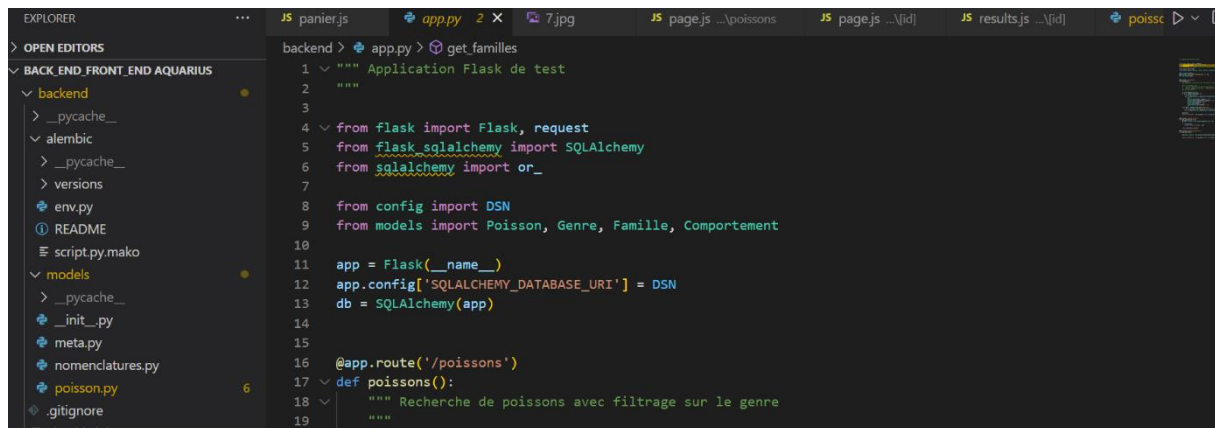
EXPLORER ···
> OPEN EDITORS
∨ BACK_END_FRONT_END AQUARIUS
∨ backend
> __pycache__
∨ alembic
> __pycache__
> versions
env.py
README
script.py.mako
∨ models
> __pycache__
__init__.py
meta.py
nomenclatures.py
poisson.py 6
.gitignore

JS panier.js | app.py 2 × | 7.jpg | JS page.js ...\poissons | JS page.js ...\[id] | JS results.js ...\[id] | poissc

backend > app.py > get_familles

```
1 """ Application Flask de test
2 """
3
4 from flask import Flask, request
5 from flask_sqlalchemy import SQLAlchemy
6 from sqlalchemy import or_
7
8 from config import DSN
9 from models import Poisson, Genre, Famille, Comportement
10
11 app = Flask(__name__)
12 app.config['SQLALCHEMY_DATABASE_URI'] = DSN
13 db = SQLAlchemy(app)
14
15
16 @app.route('/poissons')
17 def poissons():
18     """ Recherche de poissons avec filtrage sur le genre
19     """
```